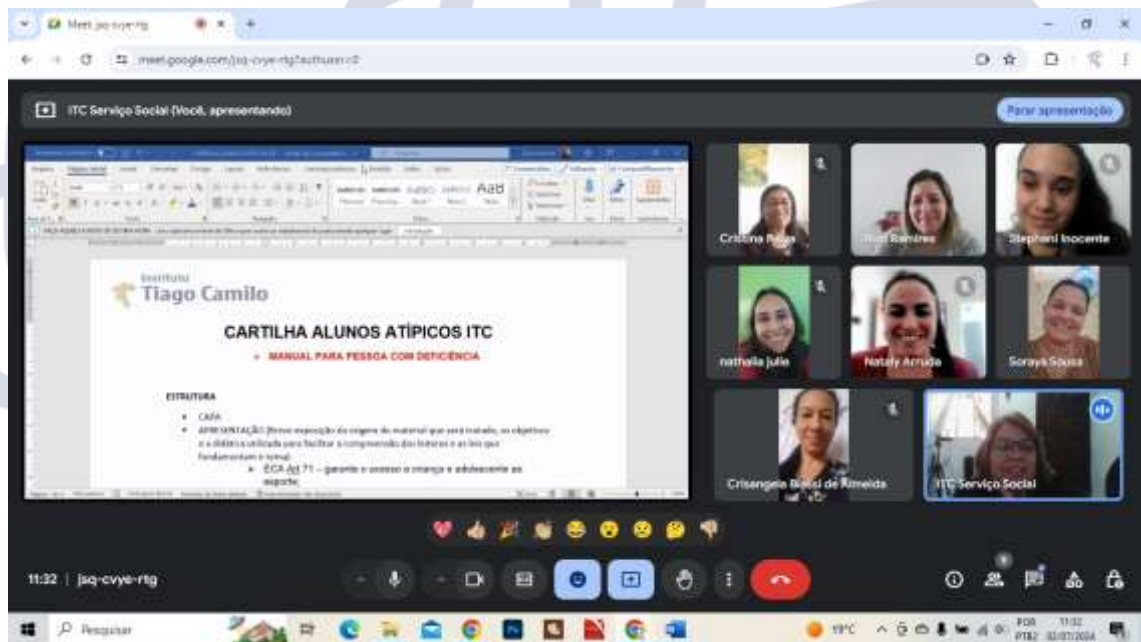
Meet: jsq-cvye-rtg

meet.google.com/jsq-cvye-rtg?authuser=0

ITC Serviço Social (Você, apresentando)

Parar apresentação

Instituto
Tiago Camilo

CARTILHA ALUNOS ATÍPICOS ITC

MANUAL PARA PESSOA COM DEFICIÊNCIA

ESTRUTURA

- CAPA
- APRESENTAÇÃO (Breve exposição da origem do material que será tratado, os objetivos e a didática utilizada para facilitar a compreensão dos leitores e as leis que fundamentam o tema)
  - ECA Art 71 – garante o acesso a criança e adolescente ao esporte;

Cristina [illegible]
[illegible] Ramires
Stephani Inocente
nathalia julie
Nataly Arruda
Soraya Sousa
Crisangela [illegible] de Almeida
ITC Serviço Social

11:32 | jsq-cvye-rtg

Pesquisar

19°C

POR PTB2 11:32 02/07/2024